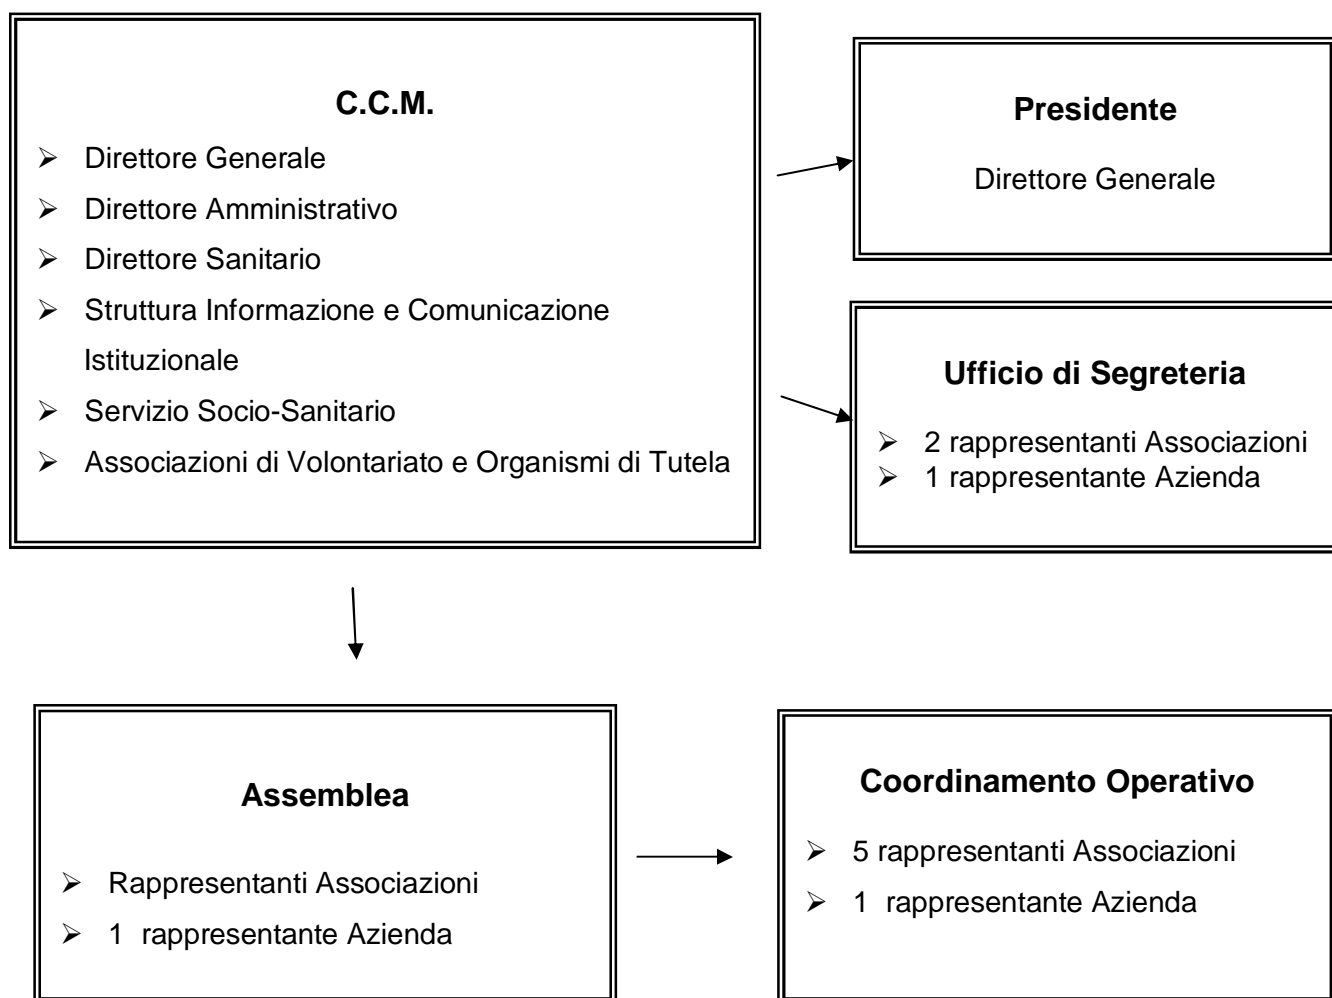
C.C.M.

- Direttore Generale
- Direttore Amministrativo
- Direttore Sanitario
- Struttura Informazione e Comunicazione Istituzionale
- Servizio Socio-Sanitario
- Associazioni di Volontariato e Organismi di Tutela

Presidente

Direttore Generale

Ufficio di Segreteria

- 2 rappresentanti Associazioni
- 1 rappresentante Azienda

Assemblea

- Rappresentanti Associazioni
- 1 rappresentante Azienda

Coordinamento Operativo

- 5 rappresentanti Associazioni
- 1 rappresentante Azienda